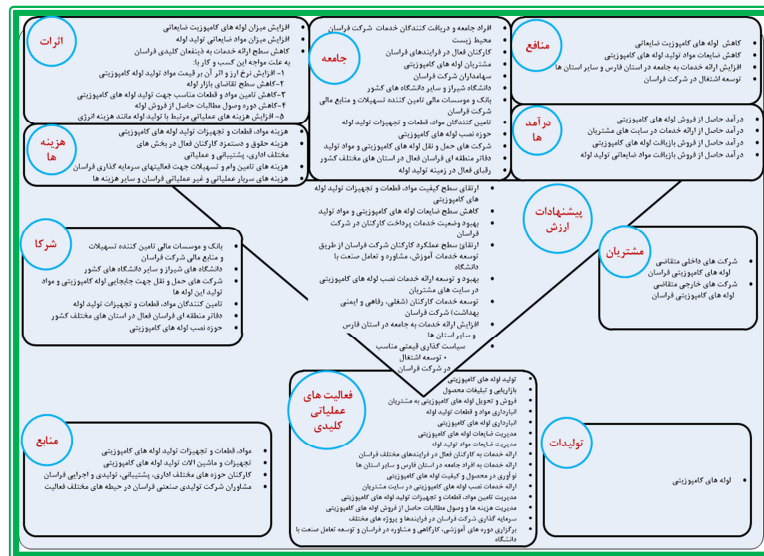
اثرات
افزایش میزان لوله های کامپوزیت ضایعاتی
افزایش میزان مواد ضایعاتی تولید لوله
کاهش سطح ارائه خدمات به ذینفعان کلیدی فراسان
به علت مواجه این کسب و کار با:
۱- افزایش نرخ ارز و اثر آن بر قیمت مواد تولید لوله کامپوزیتی
۲-کاهش سطح تقاضای بازار لوله
۳-کاهش تامین مواد و قطعات مناسب جهت تولید لوله کامپوزیتی
۴-کاهش دوره وصول مطالبات حاصل از فروش لوله
۵- افزایش هزینه های عملیاتی مرتبط با تولید لوله مانند هزینه انرژی

جامعه
افراد جامعه و دریافت کنندگان خدمات شرکت فراسان
محیط زیست
کارکنان فعال در فرایندهای فراسان
مشتریان لوله های کامپوزیتی
سهامداران شرکت فراسان
دانشگاه شیراز و سایر دانشگاه های کشور
بانک و موسسات مالی تامین کننده تسهیلات و منابع مالی شرکت فراسان
تامین کنندگان مواد، قطعات و تجهیزات تولید لوله
حوزه نصب لوله های کامپوزیتی
شرکت های حمل و نقل لوله های کامپوزیتی و مواد تولید
دفاتر منطقه ای فراسان فعال در استان های مختلف کشور
رقبای فعال در زمینه تولید لوله

منافع
کاهش لوله های کامپوزیت ضایعاتی
کاهش ضایعات مواد تولید لوله های کامپوزیتی
افزایش ارائه خدمات به جامعه در استان فارس و سایر استان ها
توسعه اشتغال در شرکت فراسان

هزینه ها
هزینه مواد، قطعات و تجهیزات تولید لوله های کامپوزیتی
هزینه حقوق و دستمزد کارکنان فعال در بخش های مختلف اداری، پشتیبانی و عملیاتی
هزینه های تامین وام و تسهیلات جهت فعالیتهای سرمایه گذاری فراسان
هزینه های سربار عملیاتی و غیر عملیاتی فراسان و سایر هزینه ها

درآمد ها
درآمد حاصل از فروش لوله های کامپوزیتی
درآمد حاصل از ارائه خدمات در سایت های مشتریان
درآمد حاصل از فروش بازیافت لوله های کامپوزیتی
درآمد حاصل از فروش بازیافت مواد ضایعاتی تولید لوله

پیشنهادات ارزش
ارتقای سطح کیفیت مواد، قطعات و تجهیزات تولید لوله های کامپوزیتی
کاهش سطح ضایعات لوله های کامپوزیتی و مواد تولید
بهبود وضعیت خدمات دریافت کنندگان در شرکت فراسان
ارتقای سطح عملکرد کارکنان شرکت فراسان از طریق توسعه خدمات آموزش، مشاوره و تعامل صنعت با دانشگاه
بهبود و توسعه ارائه خدمات نصب لوله های کامپوزیتی در سایت های مشتریان
توسعه خدمات کارکنان (شغلی، رفاهی و ایمنی بهداشت) شرکت فراسان
افزایش ارائه خدمات به جامعه در استان فارس و سایر استان ها
سیاست گذاری قیمتی مناسب
• توسعه اشتغال در شرکت فراسان

شرکا
بانک و موسسات مالی تامین کننده تسهیلات و منابع مالی شرکت فراسان
دانشگاه های شیراز و سایر دانشگاه های کشور
شرکت های حمل و نقل جهت جابجایی لوله کامپوزیتی و مواد تولید لوله ها
تامین کنندگان مواد، قطعات و تجهیزات تولید لوله
دفاتر منطقه ای فراسان فعال در استان های مختلف کشور
حوزه نصب لوله های کامپوزیتی

مشتریان
شرکت های داخلی متقاضی لوله های کامپوزیتی فراسان
شرکت های خارجی متقاضی لوله های کامپوزیتی فراسان

فعالیت های عملیاتی کلیدی
تولید لوله های کامپوزیتی
بازاریابی و تبلیغات محصول
فروش و تحویل لوله های کامپوزیتی به مشتریان
انبارداری مواد و قطعات تولید لوله
انبارداری لوله های کامپوزیتی
مدیریت ضایعات لوله های کامپوزیتی
مدیریت ضایعات مواد تولید لوله
ارائه خدمات به کارکنان فعال در فرایندهای مختلف فراسان
ارائه خدمات به افراد جامعه در استان فارس و سایر استان ها
نوآوری در محصول و کیفیت لوله های کامپوزیتی
ارائه خدمات نصب لوله های کامپوزیتی در سایت مشتریان
مدیریت تامین مواد، قطعات و تجهیزات تولید لوله های کامپوزیتی
مدیریت هزینه ها و وصول مطالبات حاصل از فروش لوله های کامپوزیتی
سرمایه گذاری شرکت فراسان در فرایندها و پروژه های مختلف
برگزاری دوره های آموزشی، کارگاهی و مشاوره در فراسان و توسعه تعامل صنعت با دانشگاه

منابع
مواد، قطعات و تجهیزات تولید لوله های کامپوزیتی
تجهیزات و ماشین آلات تولید لوله های کامپوزیتی
کارکنان حوزه های مختلف اداری، پشتیبانی، تولیدی و اجرایی فراسان
مشاوران شرکت تولیدی صنعتی فراسان در حیطه های مختلف فعالیت

تولیدات
لوله های کامپوزیتی